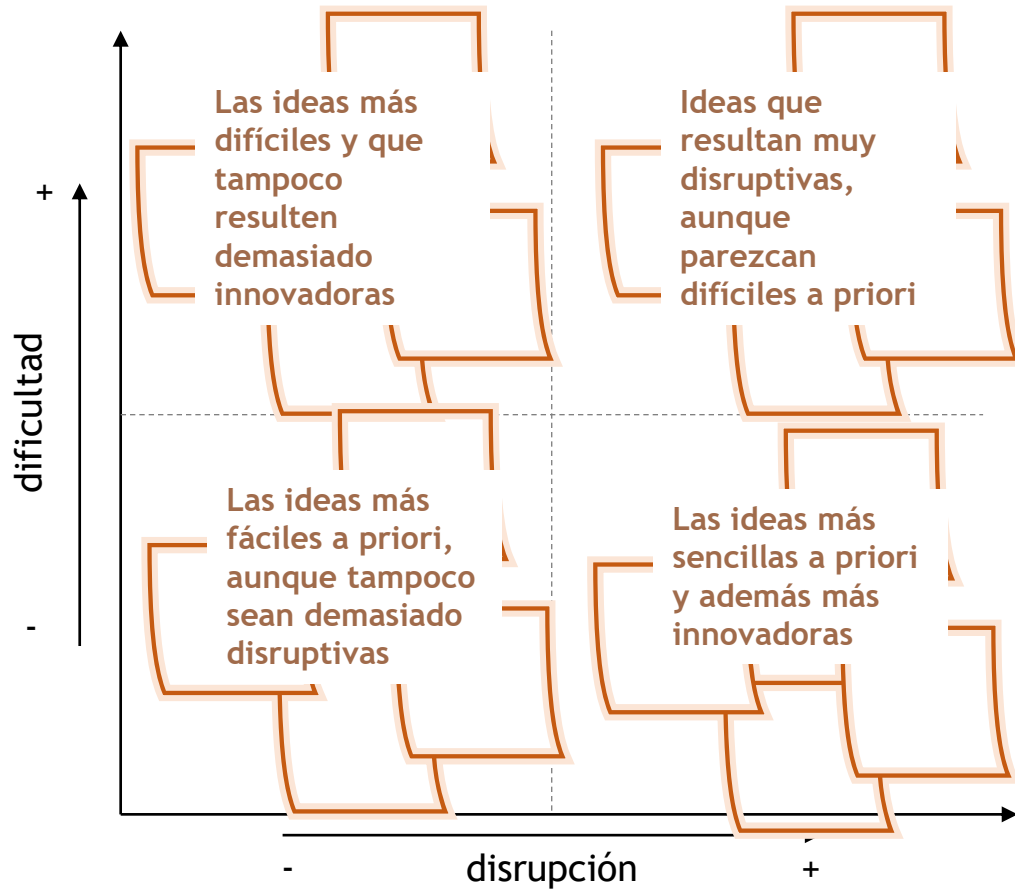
Las ideas más difíciles y que tampoco resulten demasiado innovadoras

Ideas que resultan muy disruptivas, aunque parezcan difíciles a priori

+

dificultad

-

Las ideas más fáciles a priori, aunque tampoco sean demasiado disruptivas

Las ideas más sencillas a priori y además más innovadoras

-

disrupción

+